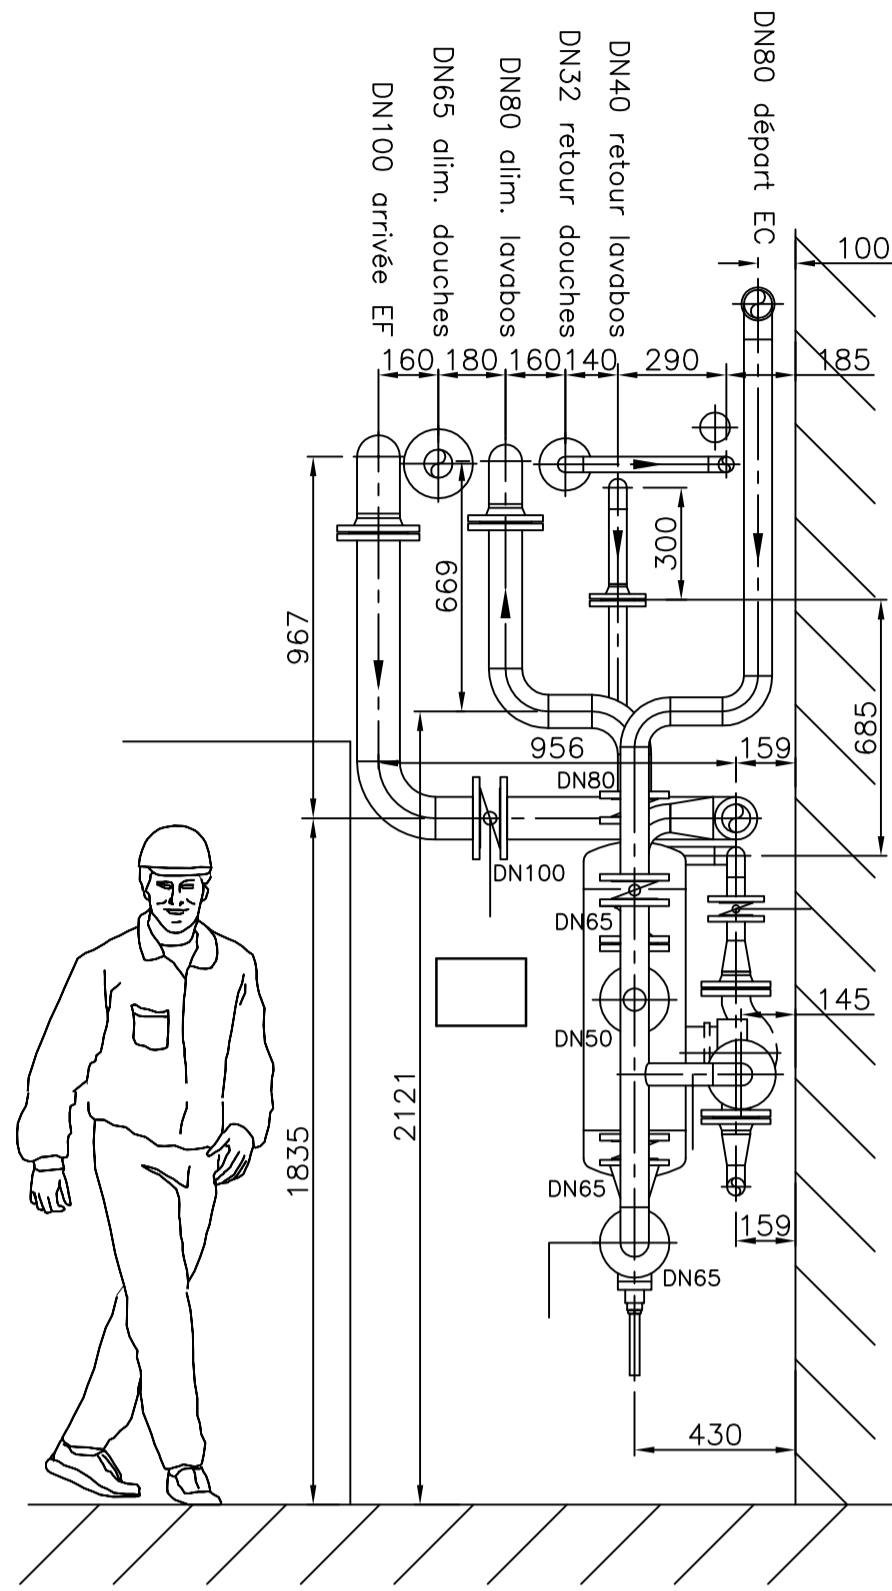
DN100 arrivée EF
DN65 alim. douches
DN80 alim. lavabos
DN32 retour douches
DN40 retour lavabos
DN80 départ EC

100
160 180 160 140 290
185
300
669
967
685
956
159
DN80
DN100
DN65
145
DN50
2121
1835
DN65
159
DN65
430